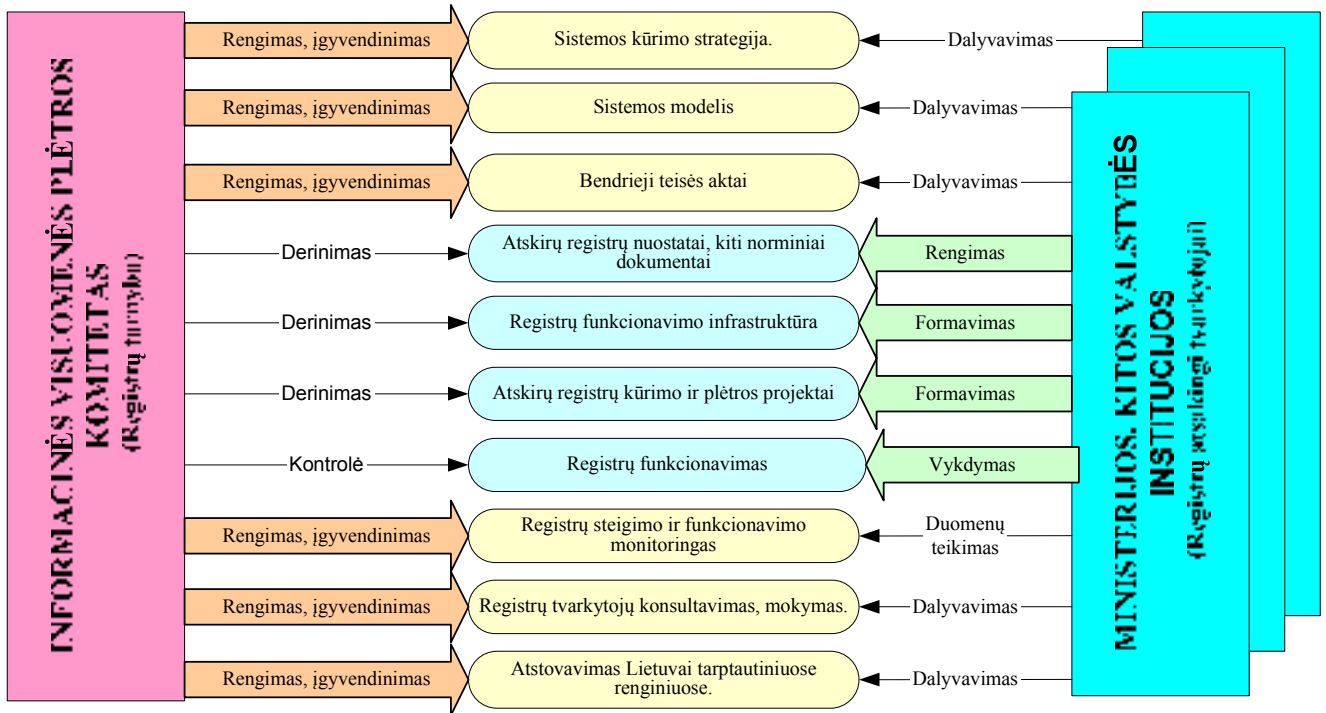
INFORMACINĖS VISUOMENĖS PLĖTROS KOMITETAS
(Registrų turnybu)

Rengimas, įgyvendinimas
Sistemos kūrimo strategija.
Dalyvavimas

Rengimas, įgyvendinimas
Sistemos modelis
Dalyvavimas

Rengimas, įgyvendinimas
Bendrieji teisės aktai
Dalyvavimas

Derinimas
Atskirų registrų nuostatai, kiti norminiai dokumentai
Rengimas

Derinimas
Registrų funkcionavimo infrastruktūra
Formavimas

Derinimas
Atskirų registrų kūrimo ir plėtros projektai
Formavimas

Kontrolė
Registrų funkcionavimas
Vykdymas

Rengimas, įgyvendinimas
Registrų steigimo ir funkcionavimo monitoringas
Duomenų teikimas

Rengimas, įgyvendinimas
Registrų tvarkytojų konsultavimas, mokymas.
Dalyvavimas

Rengimas, įgyvendinimas
Atstovavimas Lietuvai tarptautiniuose renginiuose.
Dalyvavimas

MINISTERIJOS, KITOS VALSTYBĖS INSTITUCIJOS
(Registrų atsakingi tvarkytojai)